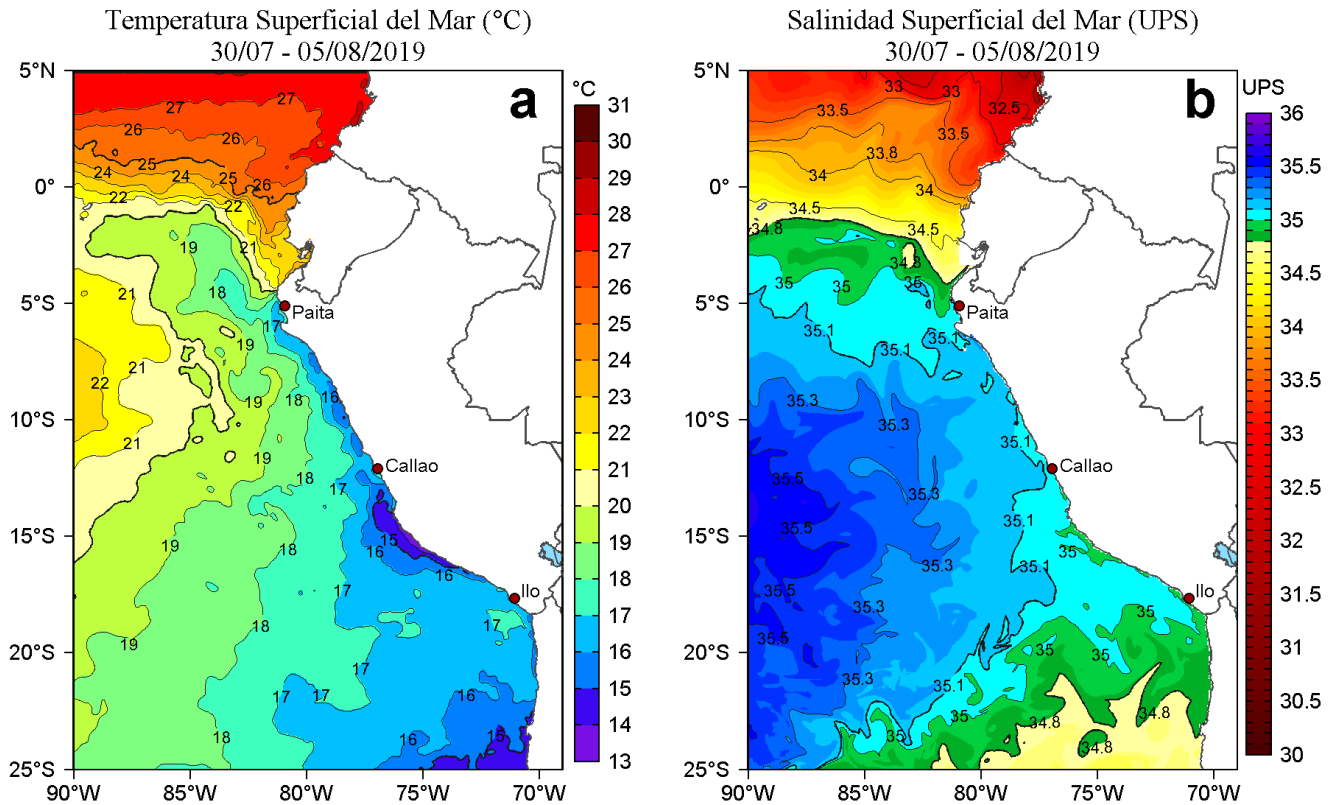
Temperatura Superficial del Mar (°C)
30/07 - 05/08/2019

a

°C
31
30
29
28
27
26
25
24
23
22
21
20
19
18
17
16
15
14
13

5°N
0°
5°S
10°S
15°S
20°S
25°S
90°W 85°W 80°W 75°W 70°W

27 27 26 26 25 24 24 25 26 22 22 19 21 21 18 17 19 19 22 21 18 16 21 19 18 17 19 18 15 16 16 17 18 17 19 17 17 16 18 16 15

Paita
Callao
Ilo

Salinidad Superficial del Mar (UPS)
30/07 - 05/08/2019

b

UPS
36
35.5
35
34.5
34
33.5
33
32.5
32
31.5
31
30.5
30

5°N
0°
5°S
10°S
15°S
20°S
25°S
90°W 85°W 80°W 75°W 70°W

33 33 32.5 33.5 33.5 33.8 34 34 34.5 34.8 34.5 34.8 35 35 35 35.1 35.1 35.1 35.3 35.3 35.1 35.5 35.3 35.5 35.1 35 35.3 35.1 35.5 35.3 35 35.5 35 35 35.3 35.1 35 34.8 34.8 35 34.8

Paita
Callao
Ilo